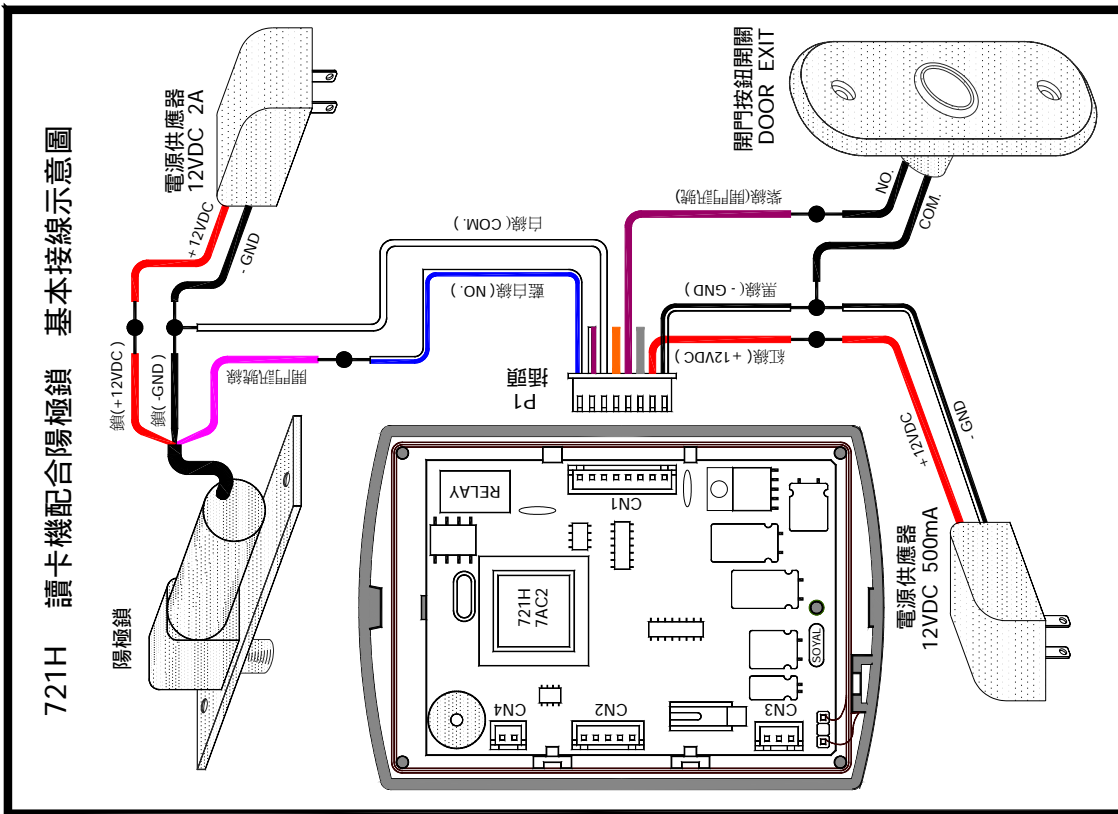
721H 讀卡機配合陽極鎖 基本接線示意圖

電源供應器
12VDC 2A

+12VDC
- GND

鎖(+12VDC)
鎖(-GND)

陽極鎖

開門訊號線

白線(COM.)

藍白線(NO.)

P1
插頭

開門按鈕開關
DOOR EXIT

NO.
COM.

紫線(開門訊號)

黑線(-GND)

紅線(+12VDC)

+12VDC
-GND

電源供應器
12VDC 500mA

RELAY
CN1
721H
7AC2
SOYAL
CN4
CN2
CN3